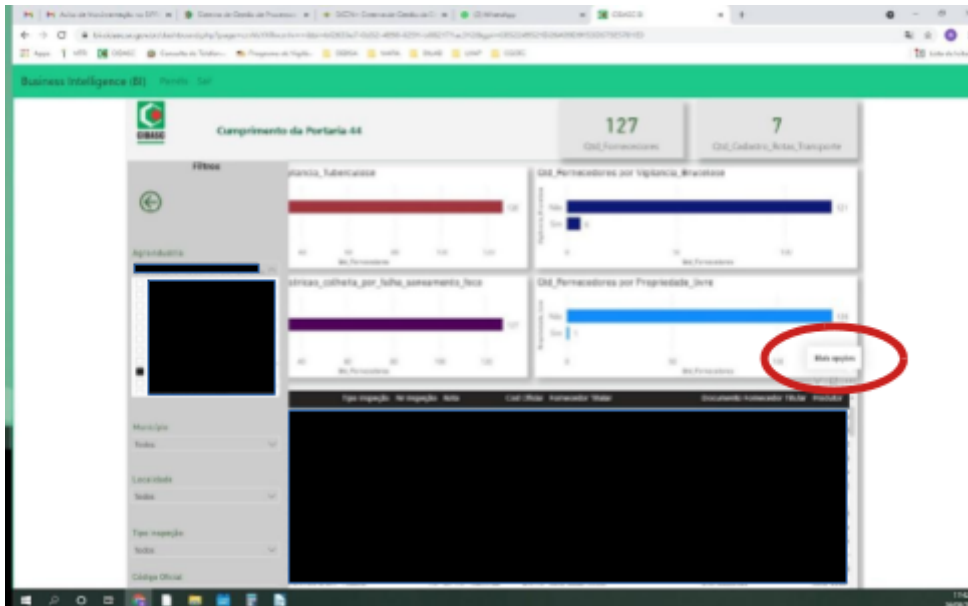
Business Intelligence (BI) Perfil Sair

CIDASC

Cumprimento da Portaria 44

127
Qtd_Fornecedores

7
Qtd_Cadastro_Notas_Transporte

Filtros

Agroindústria

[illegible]ilancia_Tuberculose

Qtd_Fornecedores por Vigilancia_Brucelose

Não

Sim

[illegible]ntroles_colheita_por_folha_aseamento_teco

Qtd_Fornecedores por Propriedade_livre

Não

Sim

Mais opções

Tipo Inspeção Nº Inspeção Data Cod Oficial Fornecedor Titular Documento Fornecedor Titular Produtor

Município

Todos

Localidade

Todos

Tipo Inspeção

Todos

Código Oficial